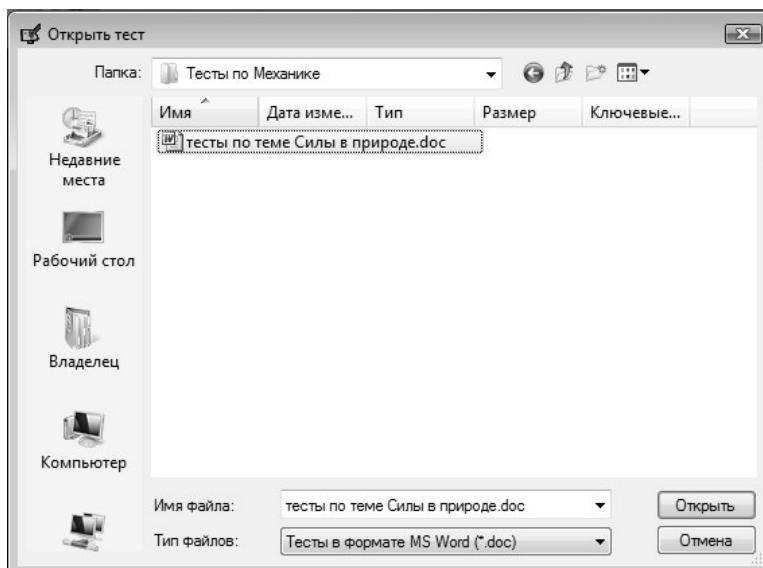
Открыть тест

Папка: Тесты по Механике

| Имя | Дата изме... | Тип | Размер | Ключевые... |
|---|---|---|---|---|
| тесты по теме Силы в природе.doc | | | | |

Недавние места

Рабочий стол

Владелец

Компьютер

Имя файла: тесты по теме Силы в природе.doc

Тип файлов: Тесты в формате MS Word (*.doc)

Открыть

Отмена